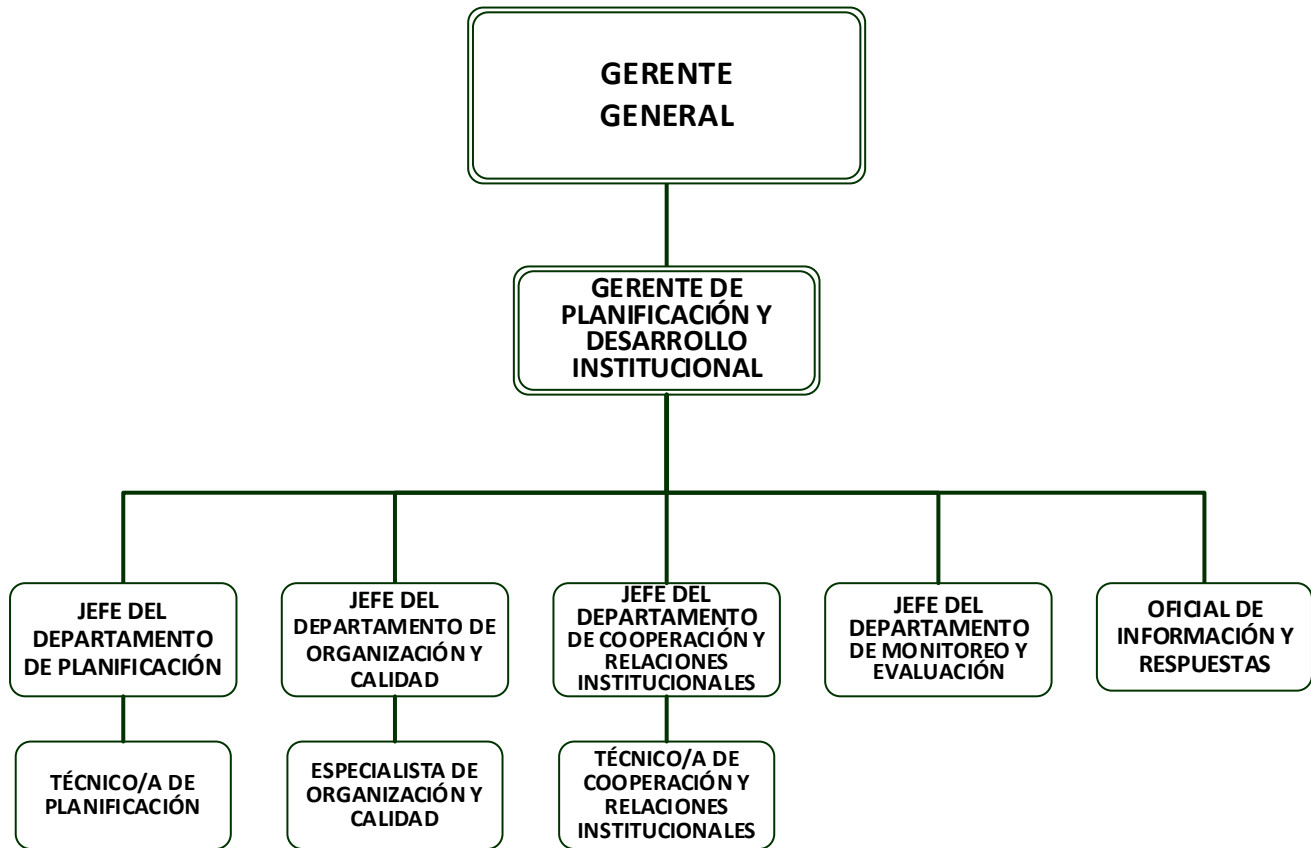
GERENTE GENERAL

GERENTE DE PLANIFICACIÓN Y DESARROLLO INSTITUCIONAL

JEFE DEL DEPARTAMENTO DE PLANIFICACIÓN

JEFE DEL DEPARTAMENTO DE ORGANIZACIÓN Y CALIDAD

JEFE DEL DEPARTAMENTO DE COOPERACIÓN Y RELACIONES INSTITUCIONALES

JEFE DEL DEPARTAMENTO DE MONITOREO Y EVALUACIÓN

OFICIAL DE INFORMACIÓN Y RESPUESTAS

TÉCNICO/A DE PLANIFICACIÓN

ESPECIALISTA DE ORGANIZACIÓN Y CALIDAD

TÉCNICO/A DE COOPERACIÓN Y RELACIONES INSTITUCIONALES